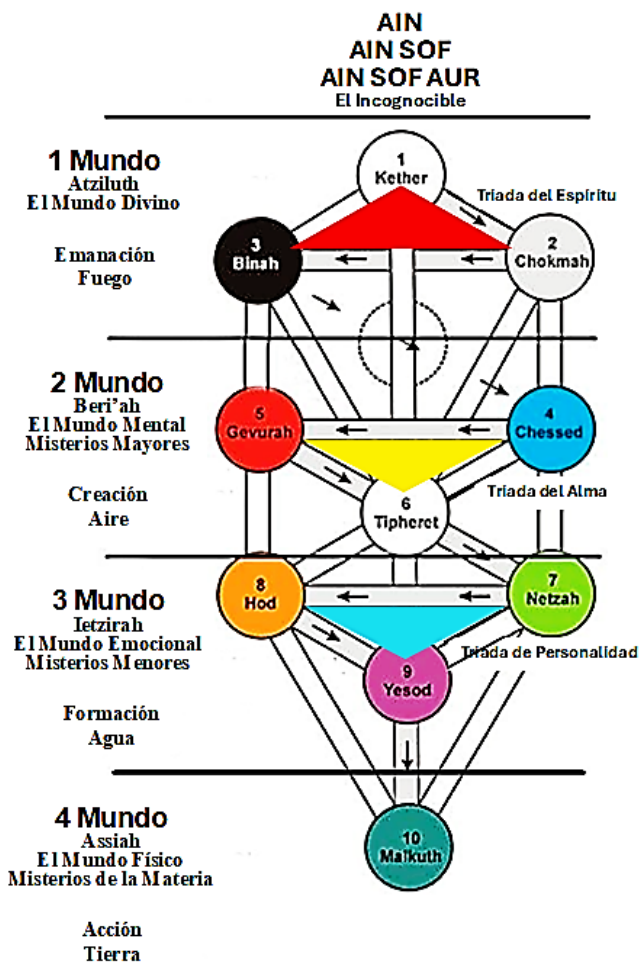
AIN
AIN SOF
AIN SOF AUR
El Incognocible

1 Mundo
Atziluth
El Mundo Divino

Emanación
Fuego

1
Kether

Triada del Espíritu

3
Binah

2
Chokmah

2 Mundo
Beri'ah
El Mundo Mental
Misterios Mayores

5
Gevurah

4
Chessed

Creación
Aire

6
Tipheret

Triada del Alma

3 Mundo
Ietzirah
El Mundo Emocional
Misterios Menores

8
Hod

7
Netzah

Triada de Personalidad

9
Yesod

Formación
Agua

4 Mundo
Assiah
El Mundo Físico
Misterios de la Materia

10
Malkuth

Acción
Tierra